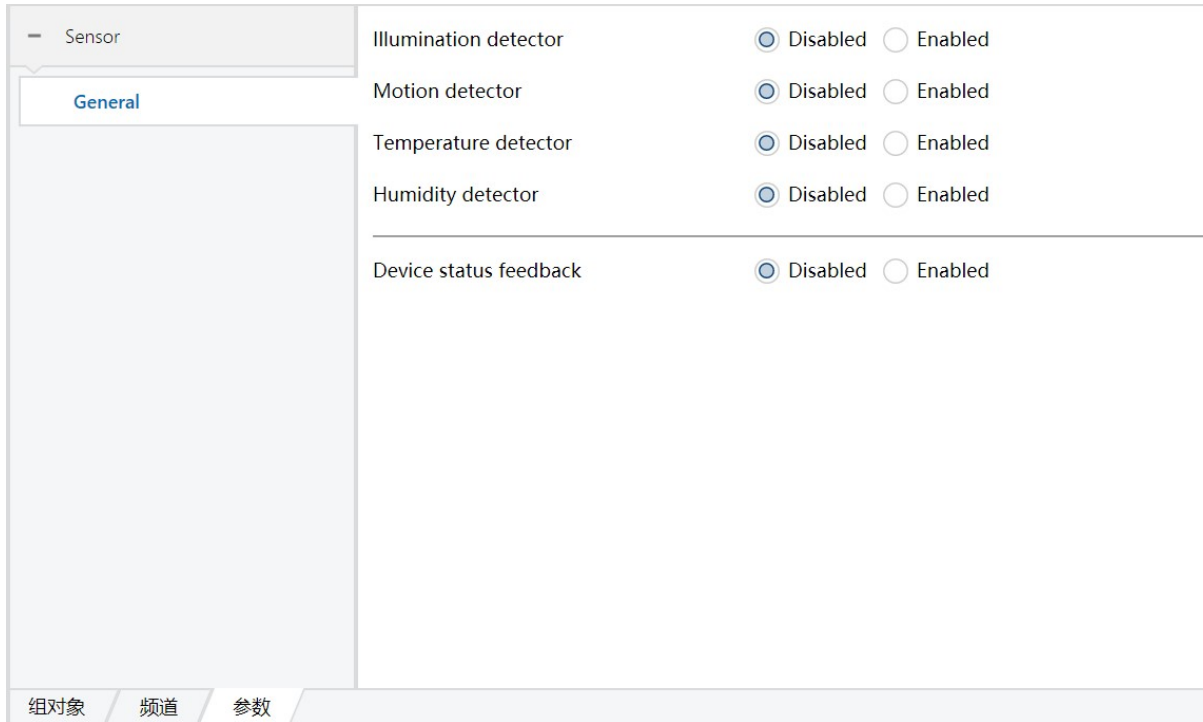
– Sensor

General

Illumination detector Disabled Enabled

Motion detector Disabled Enabled

Temperature detector Disabled Enabled

Humidity detector Disabled Enabled

Device status feedback Disabled Enabled

组对象 频道 参数